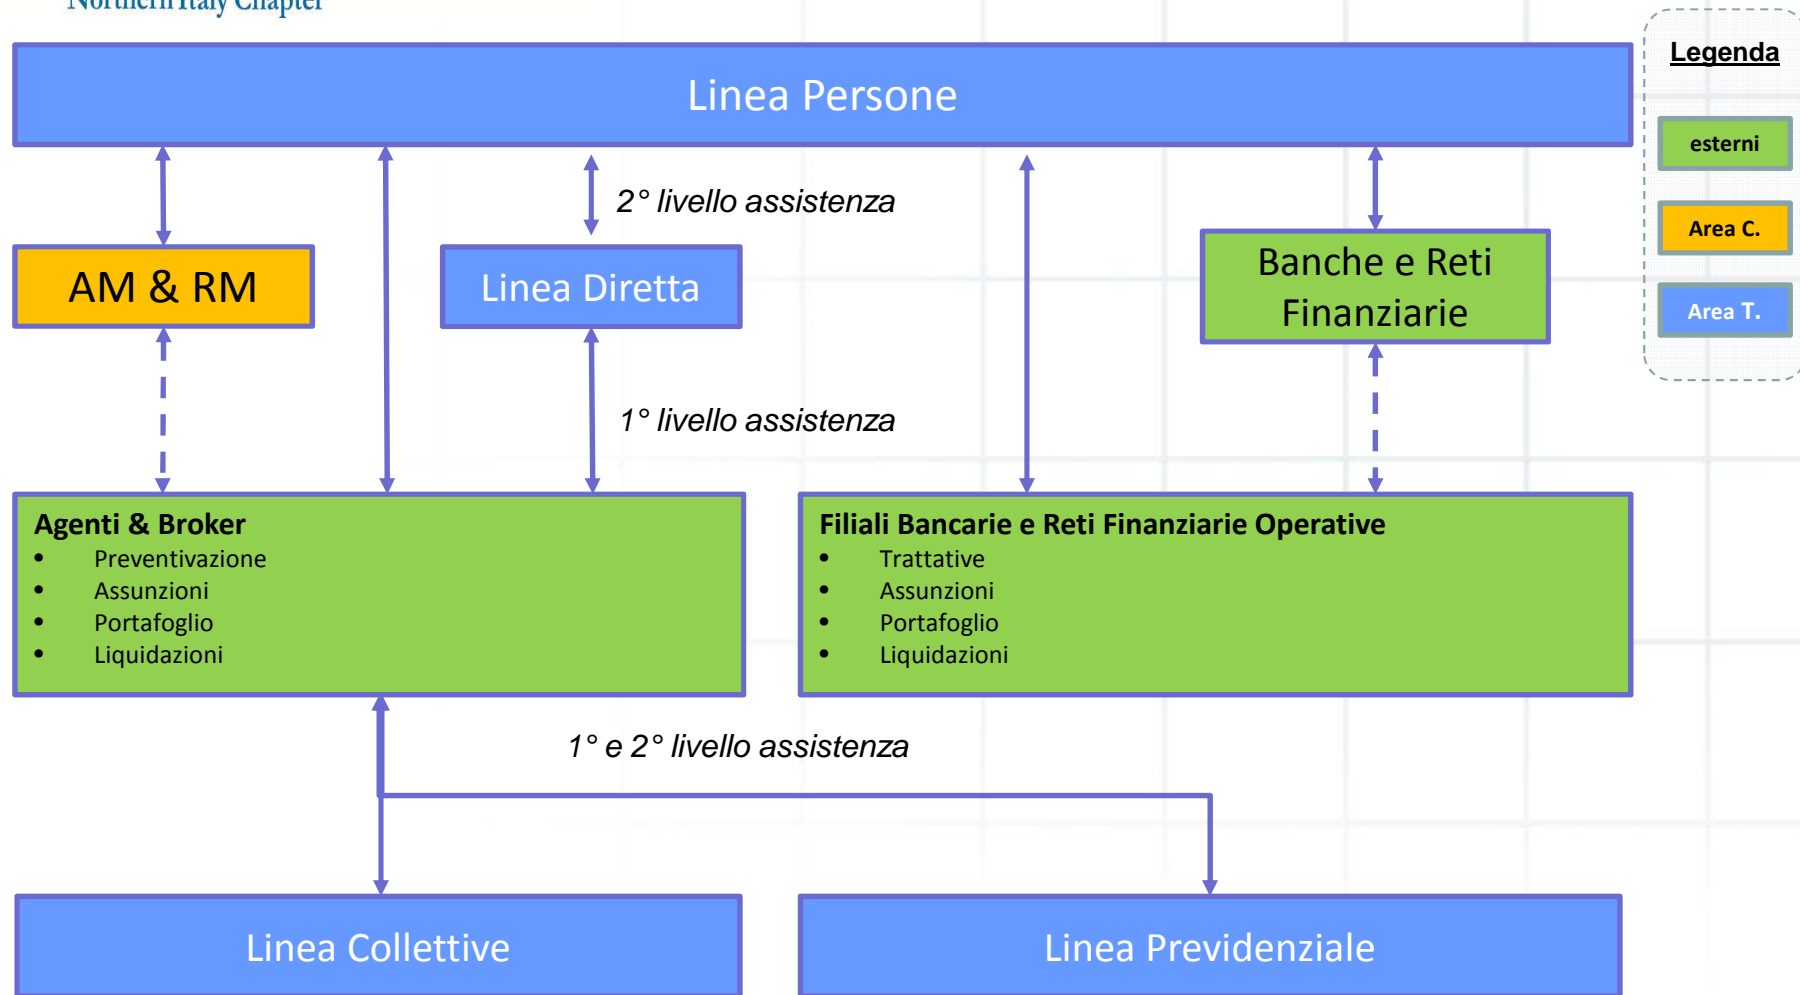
Northern Italy Chapter

Linea Persone

Legenda

esterni

Area C.

Area T.

2° livello assistenza

AM & RM

Linea Diretta

Banche e Reti Finanziarie

1° livello assistenza

Agenti & Broker
- Preventivazione
- Assunzioni
- Portafoglio
- Liquidazioni

Filiali Bancarie e Reti Finanziarie Operative
- Trattative
- Assunzioni
- Portafoglio
- Liquidazioni

1° e 2° livello assistenza

Linea Collettive

Linea Previdenziale